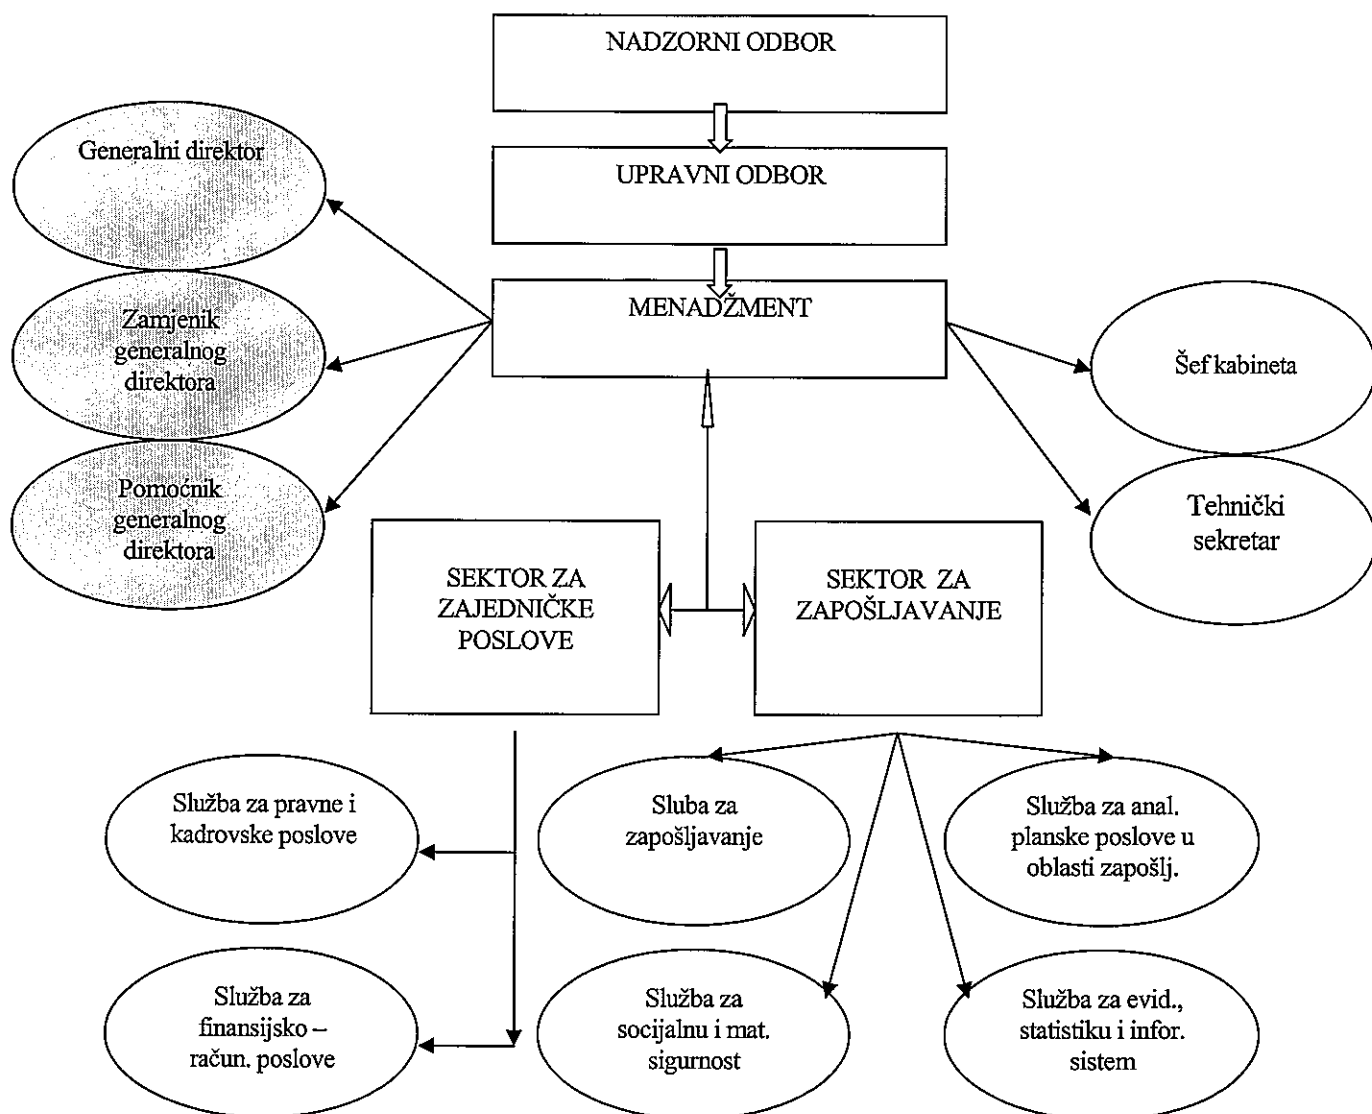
NADZORNI ODBOR

UPRAVNI ODBOR

MENADŽMENT

Generalni direktor

Zamjenik generalnog direktora

Pomoćnik generalnog direktora

Šef kabineta

Tehnički sekretar

SEKTOR ZA ZAJEDNIČKE POSLOVE

SEKTOR ZA ZAPOŠLJAVANJE

Služba za pravne i kadrovske poslove

Služba za finansijsko – račun. poslove

Sluba za zapošljavanje

Služba za anal. planske poslove u oblasti zapošlj.

Služba za socijalnu i mat. sigurnost

Služba za evid., statistiku i infor. sistem